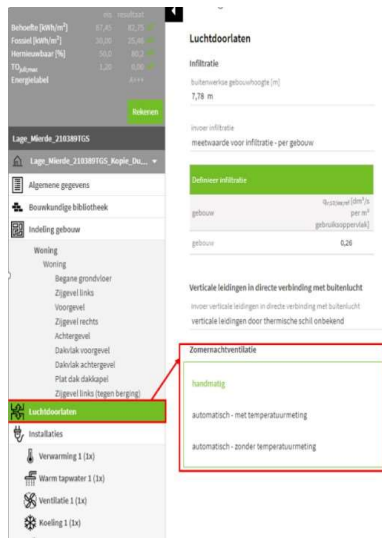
|  | eis | resultaat |
|---|---|---|
| Behoefte [kWh/m²] | 67,45 | 81,75 |
| Fossiel [kWh/m²] | 30,00 | 25,46 |
| Hernieuwbaar [%] | 50,0 | 80,2 |
| TO$_{juli,max}$ | 1,20 | 0,00 |
| Energielabel |  | A+++ |

Rekenen

Lage_Mierde_210389TGS

Lage_Mierde_210389TGS_Kopie_Do...

Algemene gegevens

Bouwkundige bibliotheek

Indeling gebouw

Woning

Woning

Begane grondvloer

Zijgevel links

Voorgevel

Zijgevel rechts

Achtergevel

Dakvlak voorgevel

Dakvlak achtergevel

Plat dak dakkapel

Zijgevel links (tegen berging)

Luchtdoorlaten

Installaties

Verwarming 1 (1x)

Warm tapwater 1 (1x)

Ventilatie 1 (1x)

Koeling 1 (1x)

Luchtdoorlaten

Infiltratie

buitenwerkse gebouwhoogte [m]

7,78 m

invoer infiltratie

meetwaarde voor infiltratie - per gebouw

Definieer infiltratie

| gebouw | $q_{v;10;spec;inf}$ [dm³/s per m² gebruiksoppervlak] |
|---|---|
| gebouw | 0,26 |

Verticale leidingen in directe verbinding met buitenlucht

invoer verticale leidingen in directe verbinding met buitenlucht

verticale leidingen door thermische schil onbekend

Zomernachtventilatie

handmatig

automatisch - met temperatuurmeting

automatisch - zonder temperatuurmeting